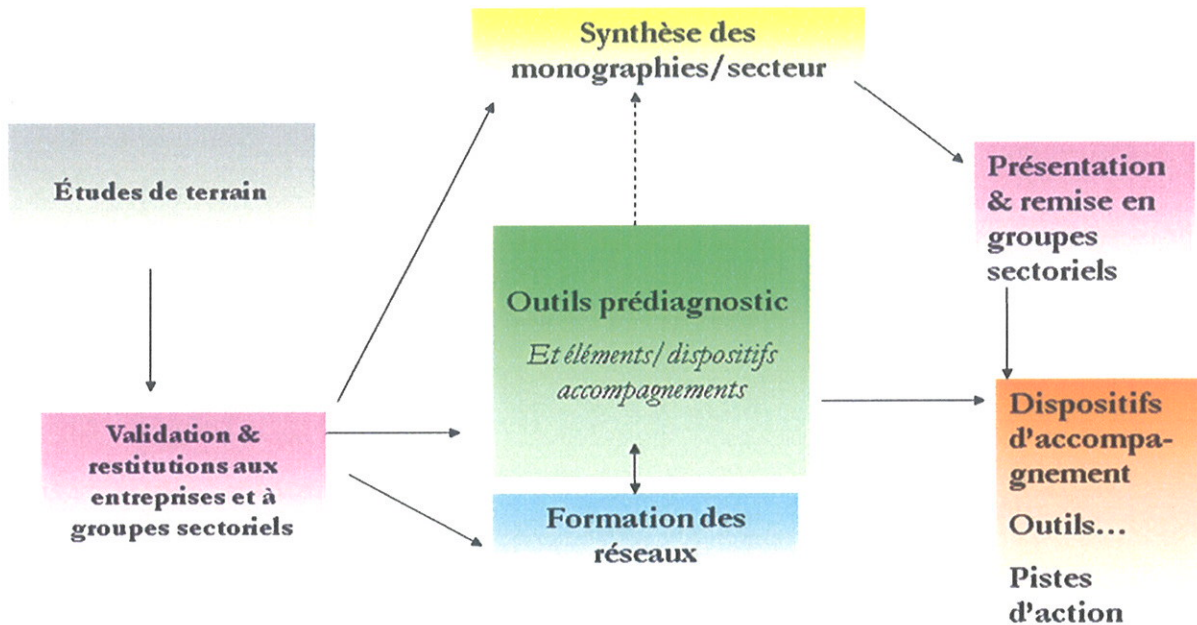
Synthèse des monographies/secteur

Études de terrain

Présentation & remise en groupes sectoriels

Outils prédiagnostic

Et éléments/ dispositifs accompagnements

Validation & restitutions aux entreprises et à groupes sectoriels

Dispositifs d'accompagnement

Outils…

Pistes d'action

Formation des réseaux